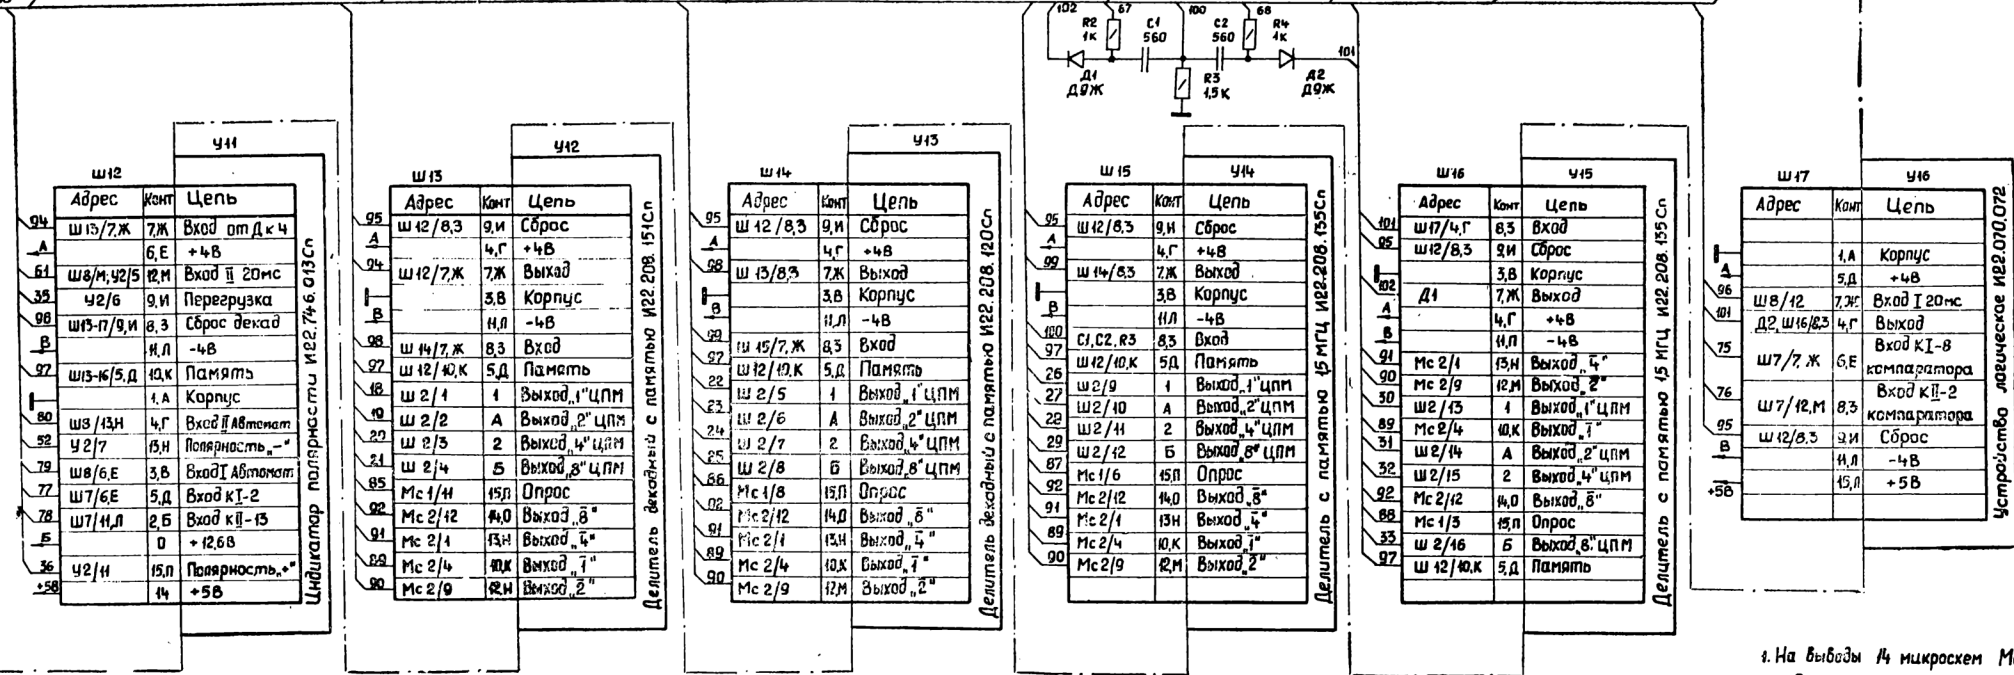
102 R2 1к 67 C1 560 100 C2 560 68 R4 1к 101
Д1 Д9Ж R3 1,5К Д2 Д9Ж

У11
Ш12
| Адрес | Конт | Цепь |
|---|---|---|
| Ш13/7,Ж | 7,Ж | Вход от Д к 4 |
| | 6,Е | +4В |
| Ш8/И;У2/5 | 12,М | Вход II 20мс |
| У2/6 | 9,И | Перегрузка |
| Ш13-17/9,И | 8,З | Сброс декад |
| | 11,Л | -4В |
| Ш13-16/5,Д | 10,К | Память |
| | 1,А | Корпус |
| Ш3/13,Н | 4,Г | Вход II Автомат |
| У2/7 | 13,Н | Полярность „-" |
| Ш8/6,Е | 3,В | Вход I Автомат |
| Ш7/6,Е | 5,Д | Вход КI-2 |
| Ш7/11,Л | 2,Б | Вход КII-13 |
| | 0 | +12,6В |
| У2/11 | 15,П | Полярность „+" |
| | 14 | +5В |
94 А 61 35 98 В 97 80 52 79 77 78 Б 36 +5В
Индикатор полярности И22.746.013Сп

У12
Ш13
| Адрес | Конт | Цепь |
|---|---|---|
| Ш12/8,З | 9,И | Сброс |
| | 4,Г | +4В |
| Ш12/7,Ж | 7,Ж | Выход |
| | 3,В | Корпус |
| | 11,Л | -4В |
| Ш14/7,Ж | 8,З | Вход |
| Ш12/10,К | 5,Д | Память |
| Ш2/1 | 1 | Выход „1" ЦПМ |
| Ш2/2 | А | Выход „2" ЦПМ |
| Ш2/3 | 2 | Выход „4" ЦПМ |
| Ш2/4 | Б | Выход „8" ЦПМ |
| Мс1/11 | 15,П | Опрос |
| Мс2/12 | 14,0 | Выход „8" |
| Мс2/1 | 13,Н | Выход „4" |
| Мс2/4 | 10,К | Выход „1" |
| Мс2/9 | 12,М | Выход „2" |
95 А 94 В 98 97 18 19 20 21 85 92 91 89 90
Делитель декадный с памятью И22.208.151Сп

У13
Ш14
| Адрес | Конт | Цепь |
|---|---|---|
| Ш12/8,З | 9,И | Сброс |
| | 4,Г | +4В |
| Ш13/8,З | 7,Ж | Выход |
| | 3,В | Корпус |
| | 11,Л | -4В |
| Ш15/7,Ж | 8,З | Вход |
| Ш12/10,К | 5,Д | Память |
| Ш2/5 | 1 | Выход „1" ЦПМ |
| Ш2/6 | А | Выход „2" ЦПМ |
| Ш2/7 | 2 | Выход „4" ЦПМ |
| Ш2/8 | Б | Выход „8" ЦПМ |
| Мс1/8 | 15,П | Опрос |
| Мс2/12 | 14,0 | Выход „8" |
| Мс2/1 | 13,Н | Выход „4" |
| Мс2/4 | 10,К | Выход „1" |
| Мс2/9 | 12,М | Выход „2" |
95 А 98 В 99 97 22 23 24 25 66 02 91 89 90
Делитель декадный с памятью И22.208.120Сп

У14
Ш15
| Адрес | Конт | Цепь |
|---|---|---|
| Ш12/8,З | 9,И | Сброс |
| | 4,Г | +4В |
| Ш14/8,З | 7,Ж | Выход |
| | 3,В | Корпус |
| | 11,Л | -4В |
| С1,С2,R3 | 8,З | Вход |
| Ш12/10,К | 5,Д | Память |
| Ш2/9 | 1 | Выход „1" ЦПМ |
| Ш2/10 | А | Выход „2" ЦПМ |
| Ш2/11 | 2 | Выход „4" ЦПМ |
| Ш2/12 | Б | Выход „8" ЦПМ |
| Мс1/6 | 15,П | Опрос |
| Мс2/12 | 14,0 | Выход „8" |
| Мс2/1 | 13,Н | Выход „4" |
| Мс2/4 | 10,К | Выход „1" |
| Мс2/9 | 12,М | Выход „2" |
95 А 99 В 100 97 26 27 28 29 87 92 91 89 90
Делитель с памятью 15 МГЦ И22.208.135Сп

У15
Ш16
| Адрес | Конт | Цепь |
|---|---|---|
| Ш17/4,Г | 8,З | Вход |
| Ш12/8,З | 9,И | Сброс |
| | 3,В | Корпус |
| Д1 | 7,Ж | Выход |
| | 4,Г | +4В |
| | 11,Л | -4В |
| Мс2/1 | 13,Н | Выход „4" |
| Мс2/9 | 12,М | Выход „2" |
| Ш2/13 | 1 | Выход „1" ЦПМ |
| Мс2/4 | 10,К | Выход „1" |
| Ш2/14 | А | Выход „2" ЦПМ |
| Ш2/15 | 2 | Выход „4" ЦПМ |
| Мс2/12 | 14,0 | Выход „8" |
| Мс1/3 | 15,П | Опрос |
| Ш2/16 | Б | Выход „8" ЦПМ |
| Ш12/10,К | 5,Д | Память |
101 95 102 А В 91 90 30 89 31 32 92 88 33 97
Делитель с памятью 15 МГЦ И22.208.155Сп

У16
Ш17
| Адрес | Конт | Цепь |
|---|---|---|
| | 1,А | Корпус |
| | 5,Д | +4В |
| Ш8/12 | 7,Ж | Вход I 20мс |
| Д2,Ш16/8,З | 4,Г | Выход |
| Ш7/7,Ж | 6,Е | Вход КI-8 компаратора |
| Ш7/12,М | 8,З | Вход КII-2 компаратора |
| Ш12/8,З | 9,И | Сброс |
| | 11,Л | -4В |
| | 15,П | +5В |
А 96 101 75 76 95 Б +5В
Устройство логическое И22.070.072

1. На выводы 14 микросхем М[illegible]